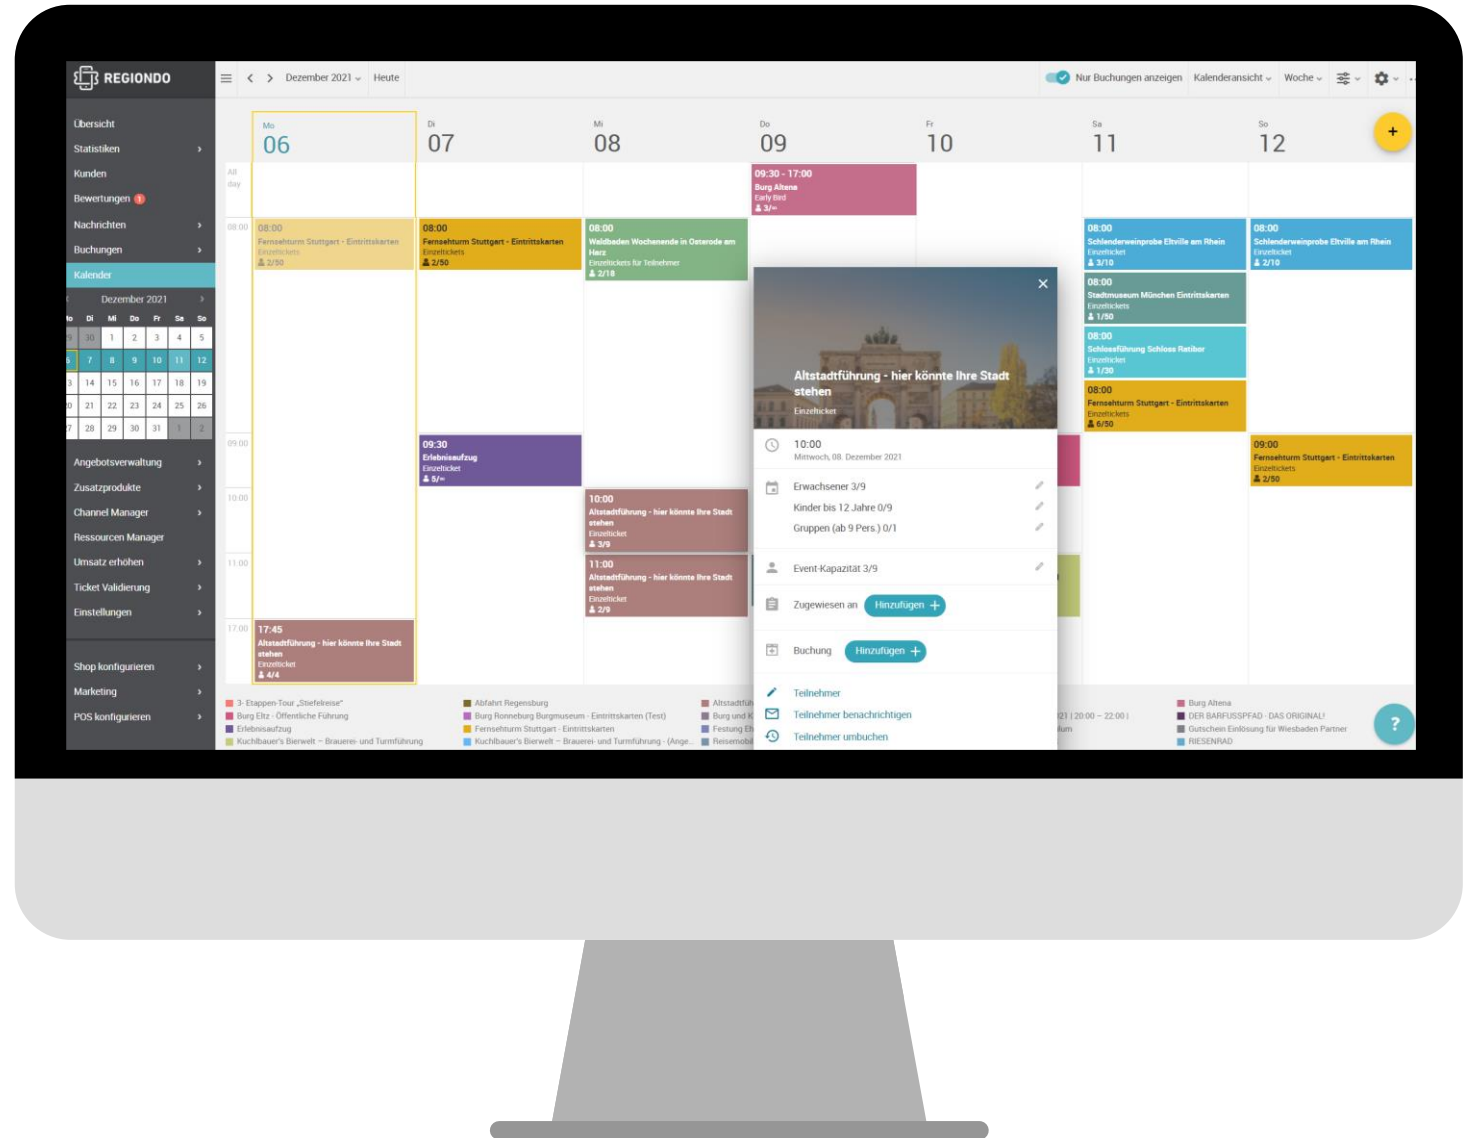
REGIONDO

Übersicht
Statistiken
Kunden
Bewertungen
Nachrichten
Buchungen
Kalender

Dezember 2021

| Mo | Di | Mi | Do | Fr | Sa | So |
|---|---|---|---|---|---|---|
| 29 | 30 | 1 | 2 | 3 | 4 | 5 |
| 6 | 7 | 8 | 9 | 10 | 11 | 12 |
| 13 | 14 | 15 | 16 | 17 | 18 | 19 |
| 20 | 21 | 22 | 23 | 24 | 25 | 26 |
| 27 | 28 | 29 | 30 | 31 | 1 | 2 |

Angebotsverwaltung
Zusatzprodukte
Channel Manager
Ressourcen Manager
Umsatz erhöhen
Ticket Validierung
Einstellungen

Shop konfigurieren
Marketing
POS konfigurieren

Dezember 2021 Heute
Nur Buchungen anzeigen Kalenderansicht Woche

Mo 06 Di 07 Mi 08 Do 09 Fr 10 Sa 11 So 12

All day
08:00
09:00
10:00
11:00
17:00

09:30 - 17:00
Burg Altena
Early Bird
3/∞

08:00
Fernsehturm Stuttgart - Eintrittskarten
Einzeltickets
2/50

08:00
Fernsehturm Stuttgart - Eintrittskarten
Einzeltickets
2/50

08:00
Waldbaden Wochenende in Osterode am Harz
Einzeltickets für Teilnehmer
2/18

08:00
Schlenderweinprobe Eltville am Rhein
Einzelticket
3/10

08:00
Schlenderweinprobe Eltville am Rhein
Einzelticket
2/10

08:00
Stadtmuseum München Eintrittskarten
Einzeltickets
1/50

08:00
Schlossführung Schloss Ratibor
Einzelticket
1/30

08:00
Fernsehturm Stuttgart - Eintrittskarten
Einzeltickets
6/50

09:30
Erlebnisaufzug
Einzelticket
5/∞

09:00
Fernsehturm Stuttgart - Eintrittskarten
Einzeltickets
2/50

10:00
Altstadtführung - hier könnte Ihre Stadt stehen
Einzelticket
3/9

11:00
Altstadtführung - hier könnte Ihre Stadt stehen
Einzelticket
2/9

17:45
Altstadtführung - hier könnte Ihre Stadt stehen
Einzelticket
4/4

Altstadtführung - hier könnte Ihre Stadt stehen
Einzelticket
10:00
Mittwoch, 08. Dezember 2021
Erwachsener 3/9
Kinder bis 12 Jahre 0/9
Gruppen (ab 9 Pers.) 0/1
Event-Kapazität 3/9
Zugewiesen an Hinzufügen
Buchung Hinzufügen
Teilnehmer
Teilnehmer benachrichtigen
Teilnehmer umbuchen

3- Etappen-Tour „Stiefelreise“
Burg Eltz · Öffentliche Führung
Erlebnisaufzug
Kuchlbauer's Bierwelt – Brauerei- und Turmführung
Abfahrt Regensburg
Burg Ronneburg Burgmuseum - Eintrittskarten (Test)
Fernsehturm Stuttgart - Eintrittskarten
Kuchlbauer's Bierwelt – Brauerei- und Turmführung - (Ange...
Altstadtfüh
Burg und K
Festung Eh
Reisemobi
21 | 20:00 – 22:00 |
lum
Burg Altena
DER BARFUSSPFAD · DAS ORIGINAL!
Gutschein Einlösung für Wiesbaden Partner
RIESENRAD